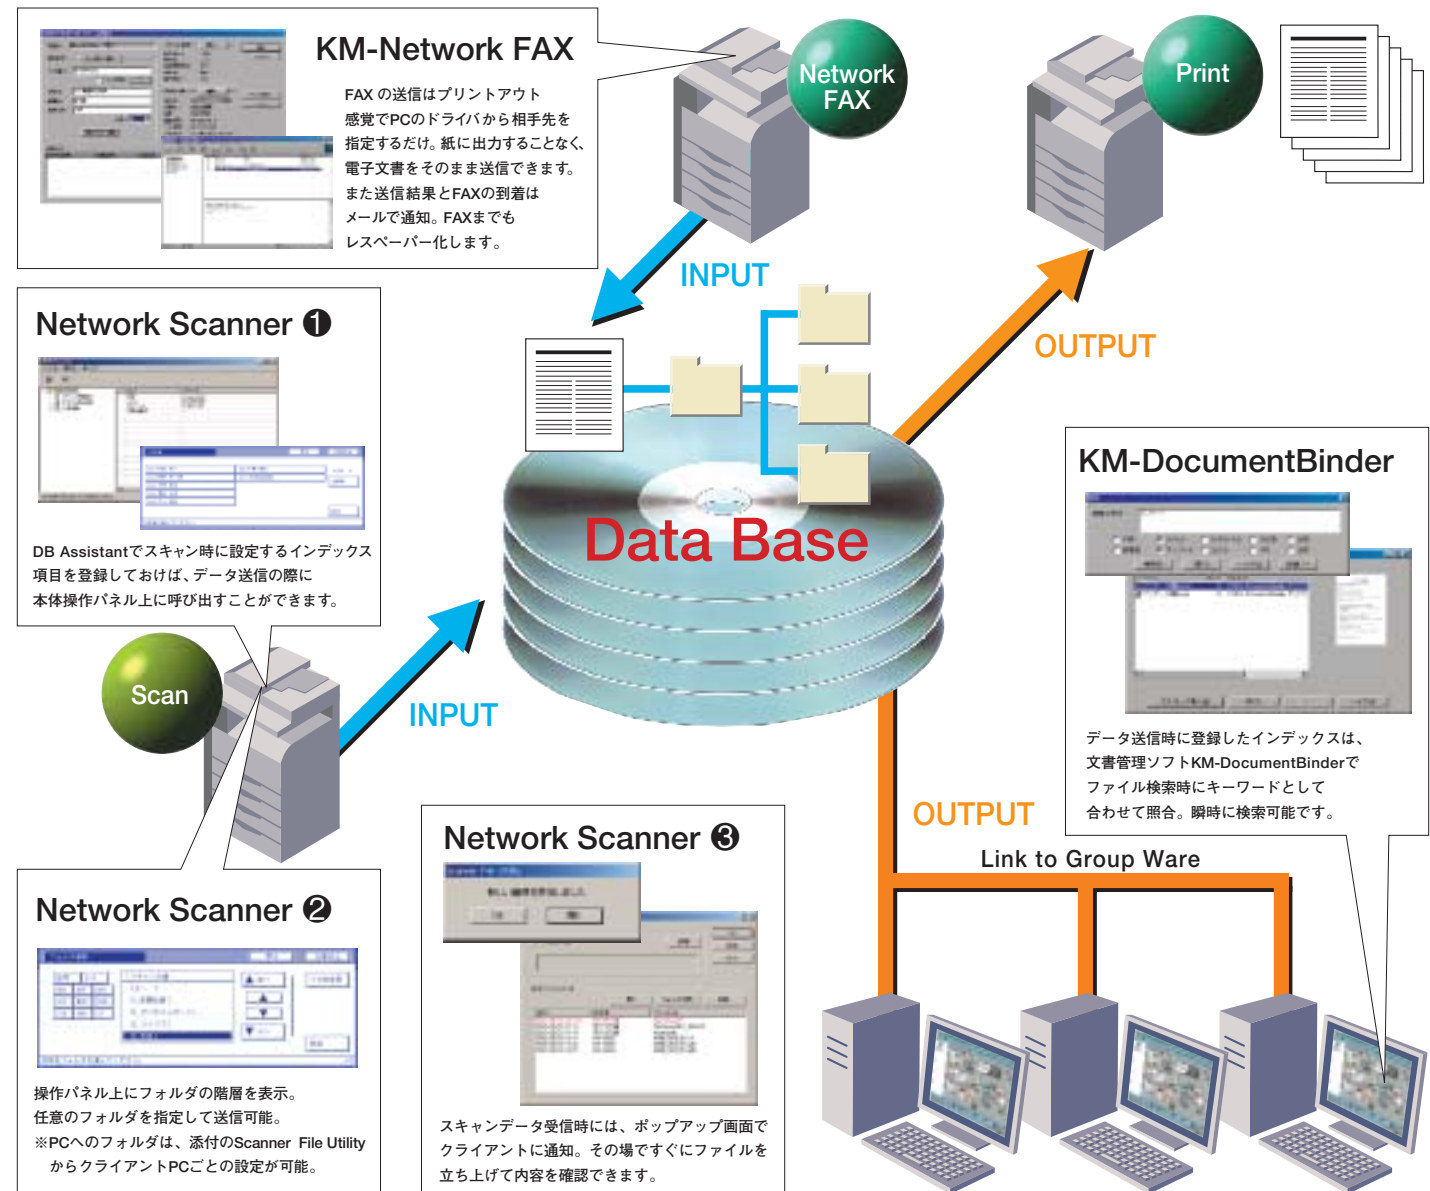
KM-Network FAX

FAX の送信はプリントアウト感覚でPCのドライバから相手先を指定するだけ。紙に出力することなく、電子文書をそのまま送信できます。また送信結果とFAXの到着はメールで通知。FAXまでもレスペーパー化します。

Network FAX

Print

INPUT

OUTPUT

Network Scanner ❶

DB Assistantでスキャン時に設定するインデックス項目を登録しておけば、データ送信の際に本体操作パネル上に呼び出すことができます。

Data Base

KM-DocumentBinder

データ送信時に登録したインデックスは、文書管理ソフトKM-DocumentBinderでファイル検索時にキーワードとして合わせて照合。瞬時に検索可能です。

Scan

INPUT

OUTPUT

Link to Group Ware

Network Scanner ❷

操作パネル上にフォルダの階層を表示。任意のフォルダを指定して送信可能。
※PCへのフォルダは、添付のScanner File UtilityからクライアントPCごとの設定が可能。

Network Scanner ❸

スキャンデータ受信時には、ポップアップ画面でクライアントに通知。その場ですぐにファイルを立ち上げて内容を確認できます。